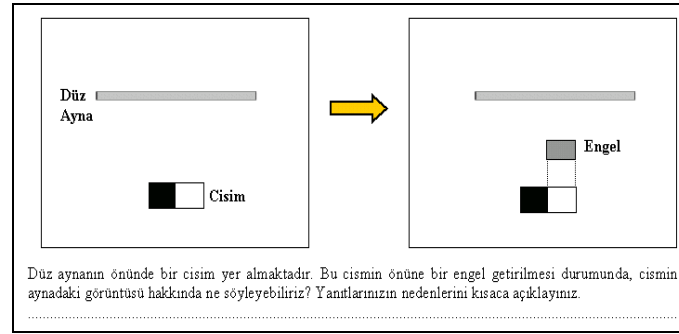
Düz Ayna

Cisim

Engel

Düz aynanın önünde bir cisim yer almaktadır. Bu cismin önüne bir engel getirilmesi durumunda, cismin aynadaki görüntüsü hakkında ne söyleyebiliriz? Yanıtlarınızın nedenlerini kısaca açıklayınız.